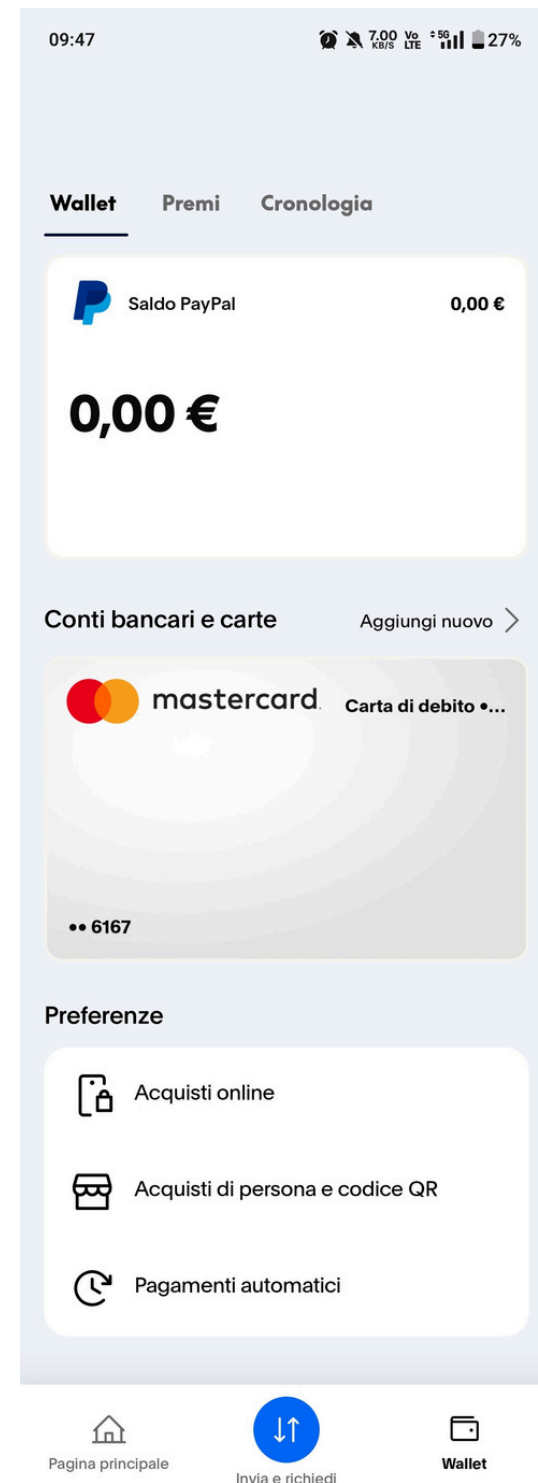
09:47

7,00 KB/S Vo LTE 5G 27%

Wallet Premi Cronologia

Saldo PayPal 0,00 €

0,00 €

Conti bancari e carte Aggiungi nuovo >

mastercard. Carta di debito •...

•• 6167

Preferenze

Acquisti online

Acquisti di persona e codice QR

Pagamenti automatici

Pagina principale

Invia e richiedi

Wallet